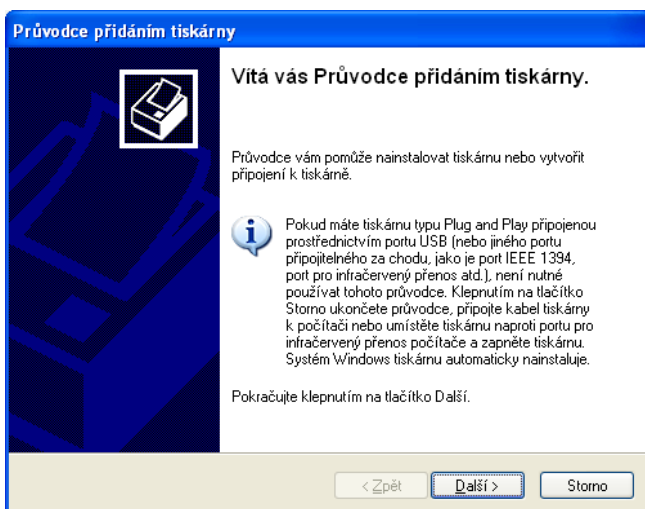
Průvodce přidáním tiskárny

Vítá vás Průvodce přidáním tiskárny.

Průvodce vám pomůže nainstalovat tiskárnu nebo vytvořit připojení k tiskárně.

Pokud máte tiskárnu typu Plug and Play připojenou prostřednictvím portu USB (nebo jiného portu připojitelného za chodu, jako je port IEEE 1394, port pro infračervený přenos atd.), není nutné používat tohoto průvodce. Klepnutím na tlačítko Storno ukončete průvodce, připojte kabel tiskárny k počítači nebo umístěte tiskárnu naproti portu pro infračervený přenos počítače a zapněte tiskárnu. Systém Windows tiskárnu automaticky nainstaluje.

Pokračujte klepnutím na tlačítko Další.

< Zpět | Další > | Storno